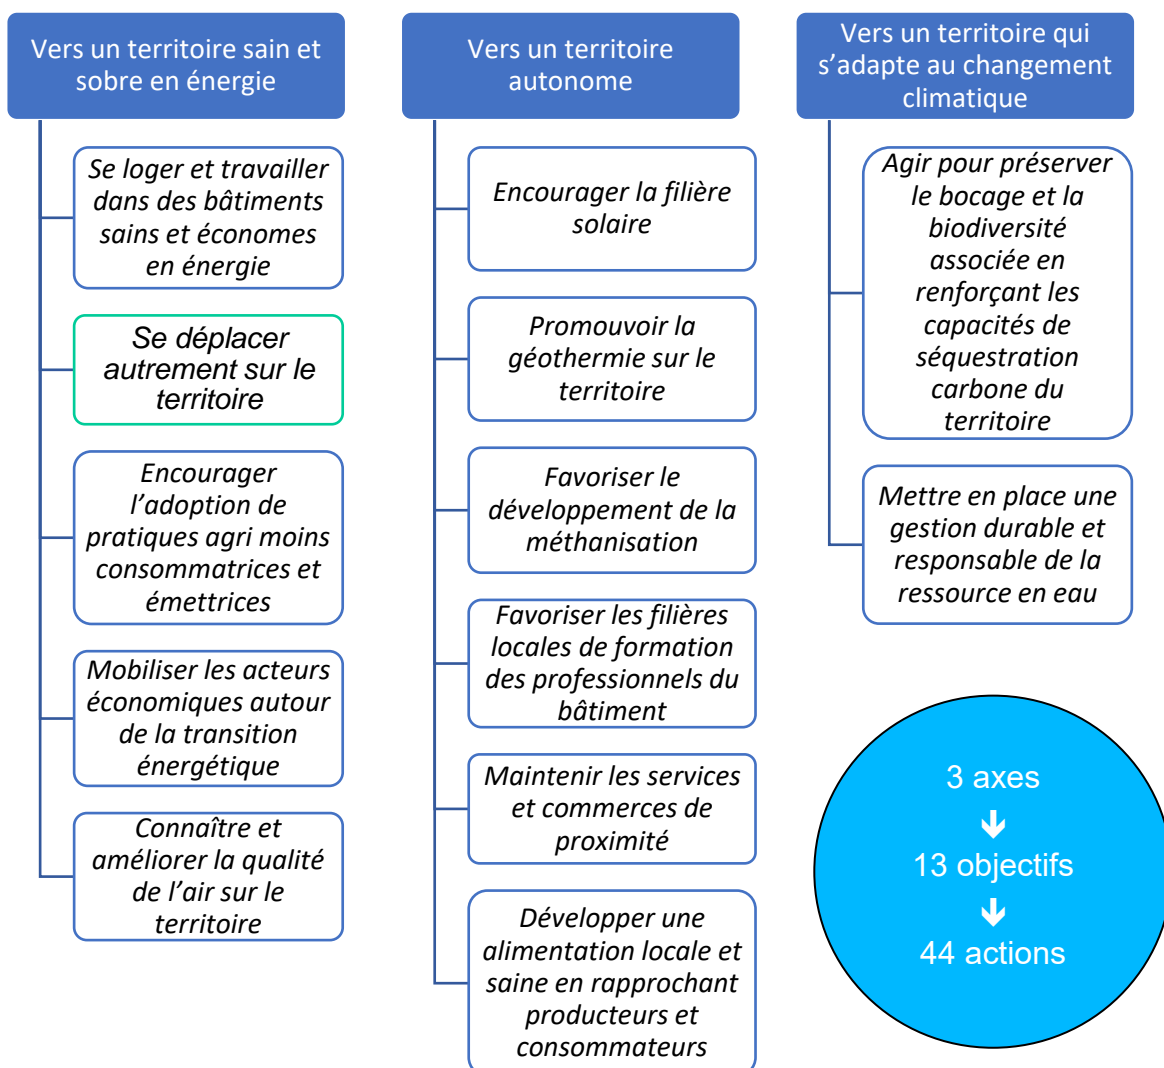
Vers un territoire sain et sobre en énergie

Se loger et travailler dans des bâtiments sains et économes en énergie

Se déplacer autrement sur le territoire

Encourager l'adoption de pratiques agri moins consommatrices et émettrices

Mobiliser les acteurs économiques autour de la transition énergétique

Connaître et améliorer la qualité de l'air sur le territoire

Vers un territoire autonome

Encourager la filière solaire

Promouvoir la géothermie sur le territoire

Favoriser le développement de la méthanisation

Favoriser les filières locales de formation des professionnels du bâtiment

Maintenir les services et commerces de proximité

Développer une alimentation locale et saine en rapprochant producteurs et consommateurs

Vers un territoire qui s'adapte au changement climatique

Agir pour préserver le bocage et la biodiversité associée en renforçant les capacités de séquestration carbone du territoire

Mettre en place une gestion durable et responsable de la ressource en eau

3 axes
13 objectifs
44 actions